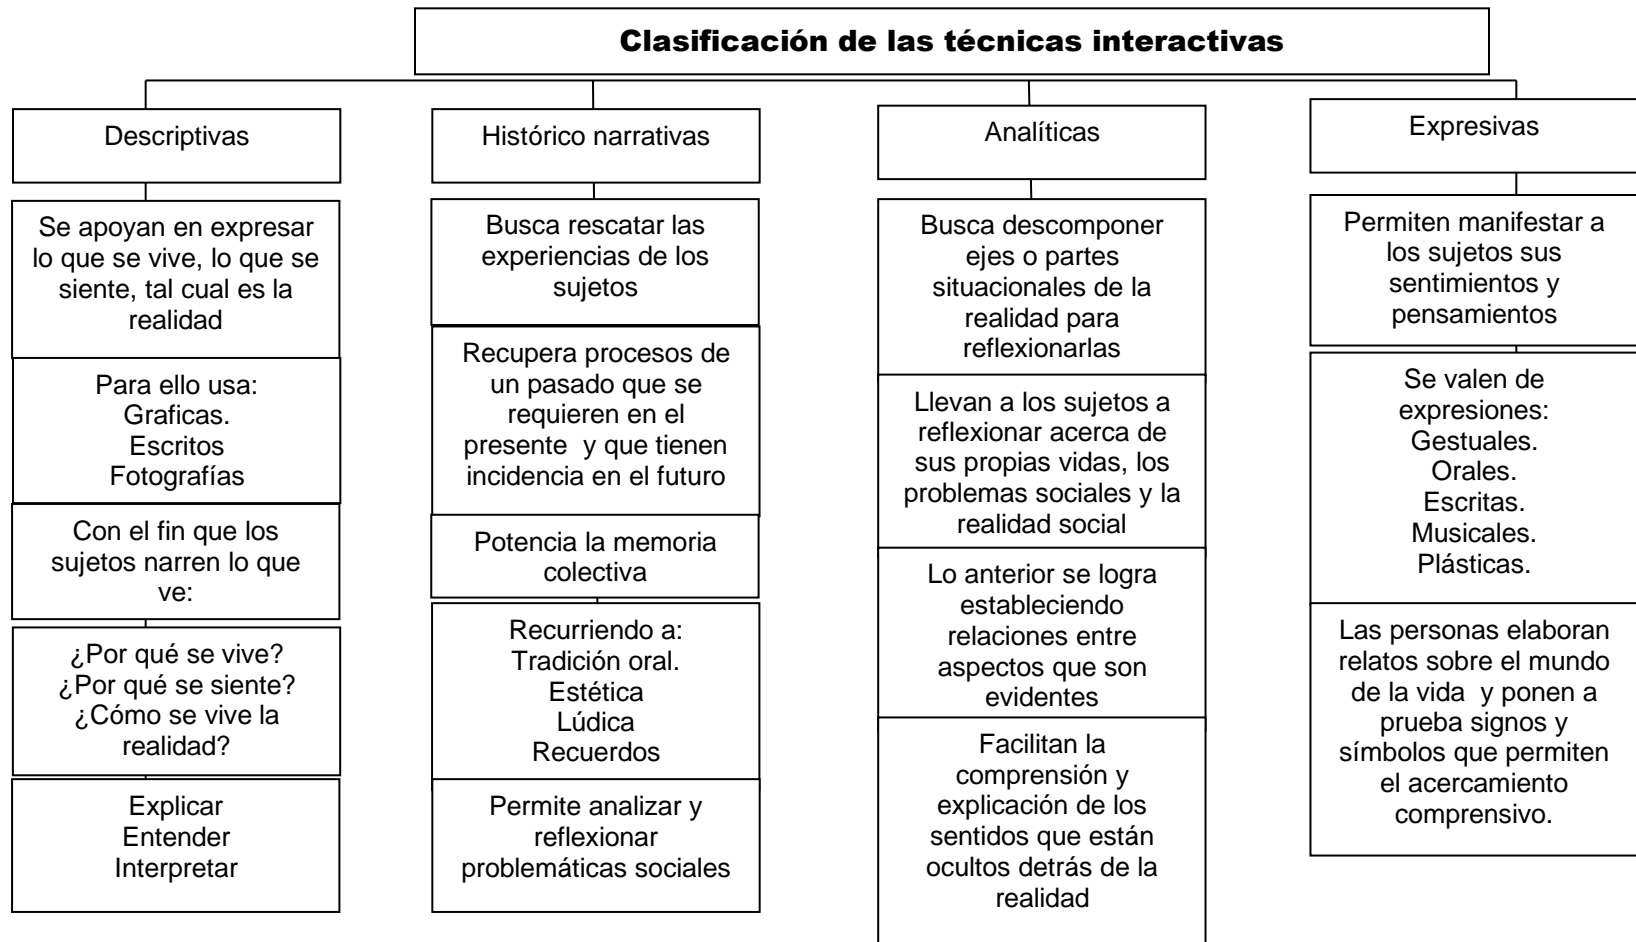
Clasificación de las técnicas interactivas

Descriptivas

Se apoyan en expresar lo que se vive, lo que se siente, tal cual es la realidad

Para ello usa:
Graficas.
Escritos
Fotografías

Con el fin que los sujetos narren lo que ve:

¿Por qué se vive?
¿Por qué se siente?
¿Cómo se vive la realidad?

Explicar
Entender
Interpretar

Histórico narrativas

Busca rescatar las experiencias de los sujetos

Recupera procesos de un pasado que se requieren en el presente y que tienen incidencia en el futuro

Potencia la memoria colectiva

Recurriendo a:
Tradición oral.
Estética
Lúdica
Recuerdos

Permite analizar y reflexionar problemáticas sociales

Analíticas

Busca descomponer ejes o partes situacionales de la realidad para reflexionarlas

Llevan a los sujetos a reflexionar acerca de sus propias vidas, los problemas sociales y la realidad social

Lo anterior se logra estableciendo relaciones entre aspectos que son evidentes

Facilitan la comprensión y explicación de los sentidos que están ocultos detrás de la realidad

Expresivas

Permiten manifestar a los sujetos sus sentimientos y pensamientos

Se valen de expresiones:
Gestuales.
Orales.
Escritas.
Musicales.
Plásticas.

Las personas elaboran relatos sobre el mundo de la vida y ponen a prueba signos y símbolos que permiten el acercamiento comprensivo.